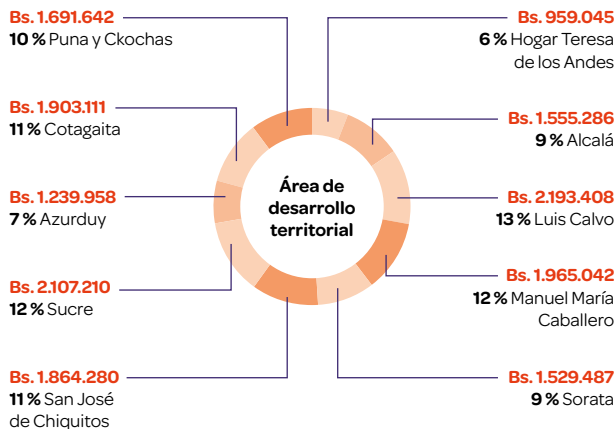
Bs. 1.691.642
10 % Puna y Ckochas

Bs. 1.903.111
11 % Cotagaita

Bs. 1.239.958
7 % Azurduy

Bs. 2.107.210
12 % Sucre

Bs. 1.864.280
11 % San José de Chiquitos

Área de desarrollo territorial

Bs. 959.045
6 % Hogar Teresa de los Andes

Bs. 1.555.286
9 % Alcalá

Bs. 2.193.408
13 % Luis Calvo

Bs. 1.965.042
12 % Manuel María Caballero

Bs. 1.529.487
9 % Sorata